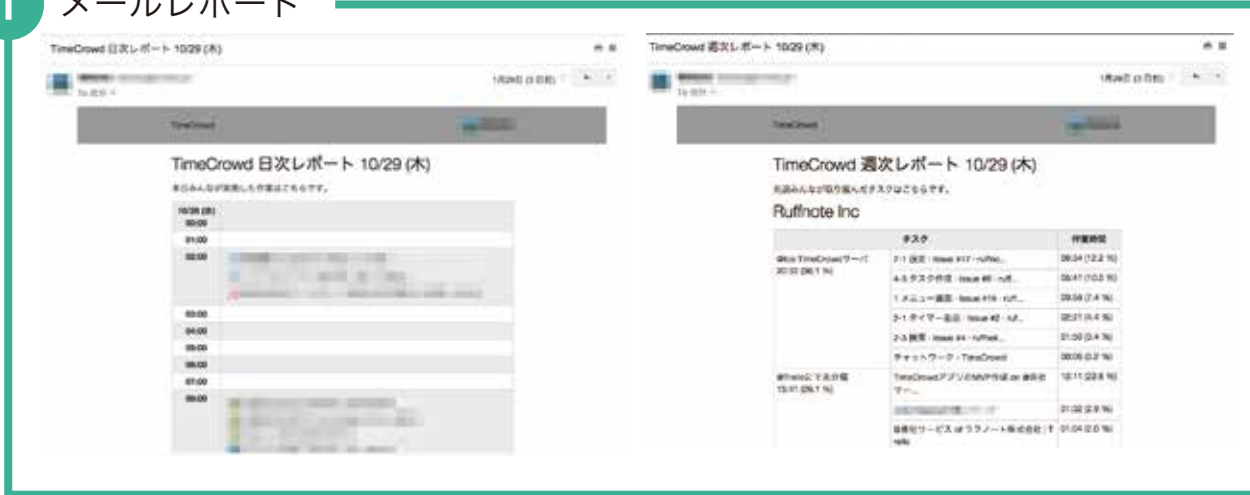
メールレポート

TimeCrowd 日次レポート 10/29 (木)

TimeCrowd

TimeCrowd 日次レポート 10/29 (木)

本日みんなが実施した作業はこちらです。

10/28 (水)
00:00
01:00
02:00
03:00
04:00
05:00
06:00
07:00
08:00

TimeCrowd 週次レポート 10/29 (木)

TimeCrowd

TimeCrowd 週次レポート 10/29 (木)

先週みんなが取り組んだタスクはこちらです。

Ruffnote Inc

| | タスク | 作業時間 |
|---|---|---|
| @ko TimeCrowdサーバ 20:33 (96.1 %) | 2-1 改定 · Issue #17 · ruffnot... | 08:34 (12.2 %) |
| | 4-5 タスク作成 · Issue #8 · ruff... | 08:41 (10.3 %) |
| | 1 メニュー画面 · Issue #16 · ruff... | 09:04 (7.4 %) |
| | 3-1 タイマー表示 · Issue #2 · ruf... | 02:31 (4.4 %) |
| | 2-3 編集 · Issue #4 · ruffnot... | 01:50 (3.4 %) |
| | チャットワーク · TimeCrowd | 00:06 (0.2 %) |
| @Trelloにて実行機 15:17 (26.1 %) | TimeCrowdアプリのMVP作成 on 御目ポマー... | 12:11 (22.8 %) |
| | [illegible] | 01:32 (2.9 %) |
| | 自動化サービス of ラフノート株式会社 \| Trello | 01:04 (2.0 %) |